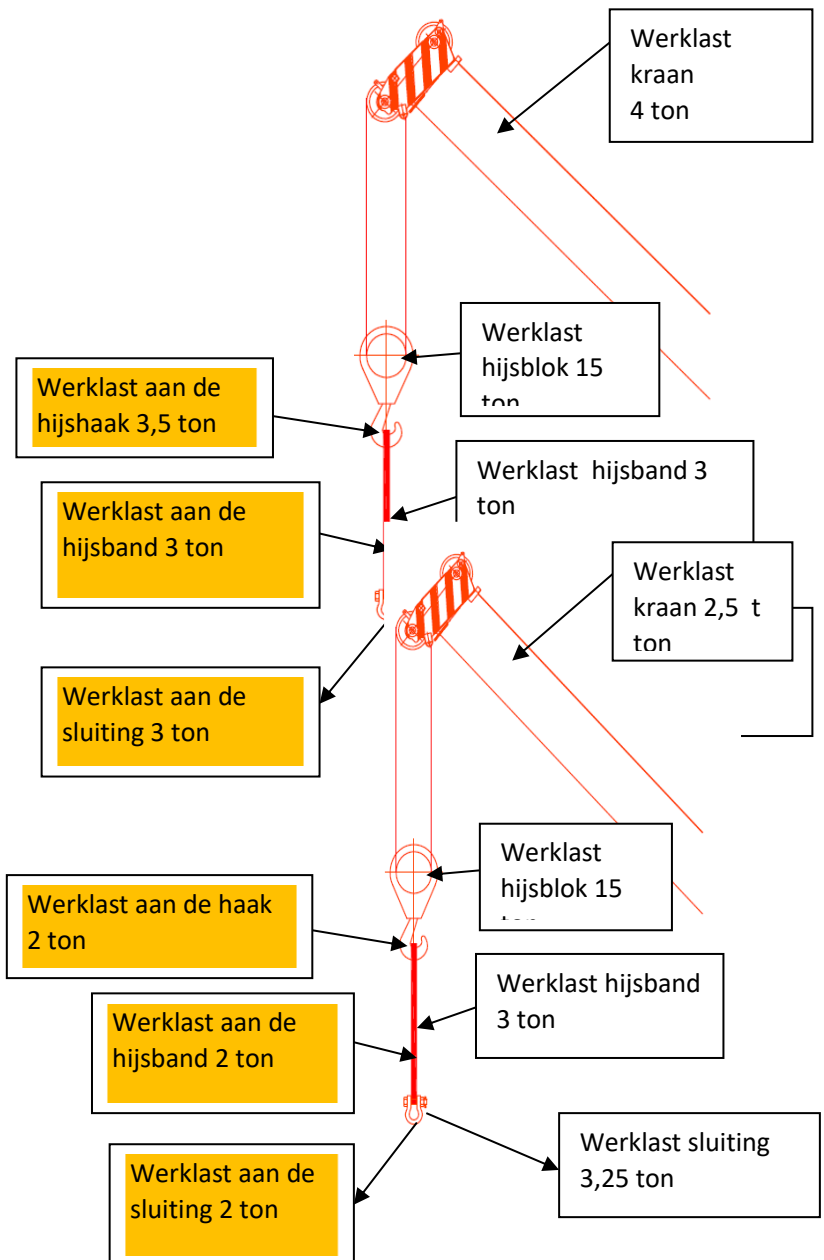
Werklast kraan 4 ton

Werklast hijsblok 15 ton

Werklast aan de hijshaak 3,5 ton

Werklast hijsband 3 ton

Werklast aan de hijsband 3 ton

Werklast kraan 2,5 t ton

Werklast aan de sluiting 3 ton

Werklast hijsblok 15 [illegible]

Werklast aan de haak 2 ton

Werklast hijsband 3 ton

Werklast aan de hijsband 2 ton

Werklast sluiting 3,25 ton

Werklast aan de sluiting 2 ton